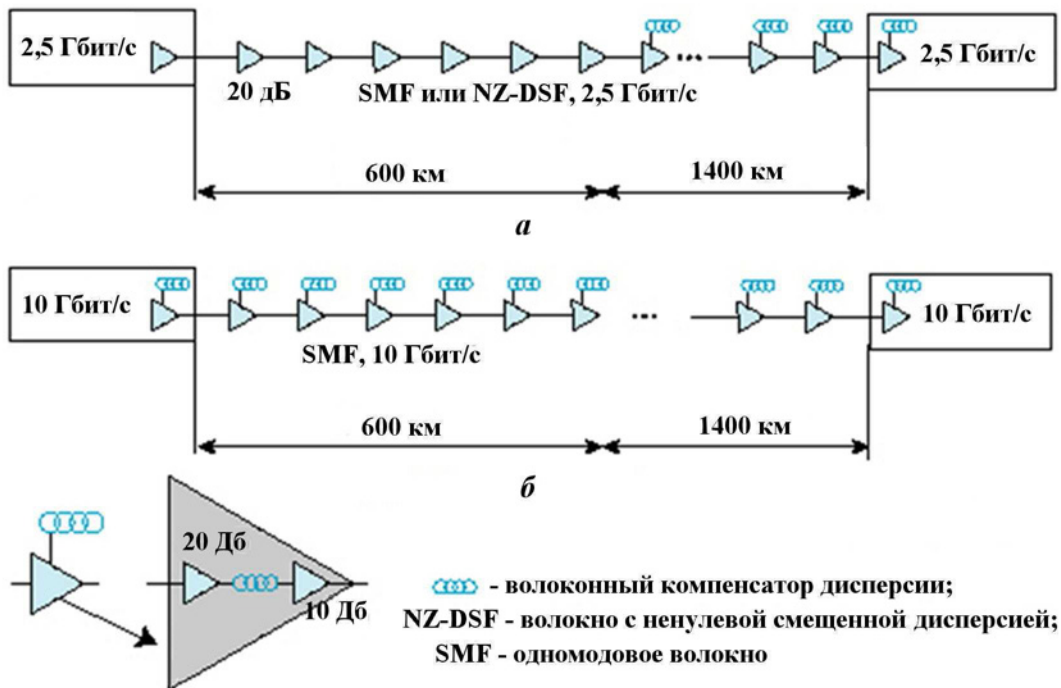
2,5 Гбит/с

20 дБ

SMF или NZ-DSF, 2,5 Гбит/с

...

2,5 Гбит/с

600 км

1400 км

*а*

10 Гбит/с

SMF, 10 Гбит/с

...

10 Гбит/с

600 км

1400 км

*б*

20 Дб

10 Дб

- волоконный компенсатор дисперсии;

NZ-DSF - волокно с ненулевой смещенной дисперсией;

SMF - одномодовое волокно